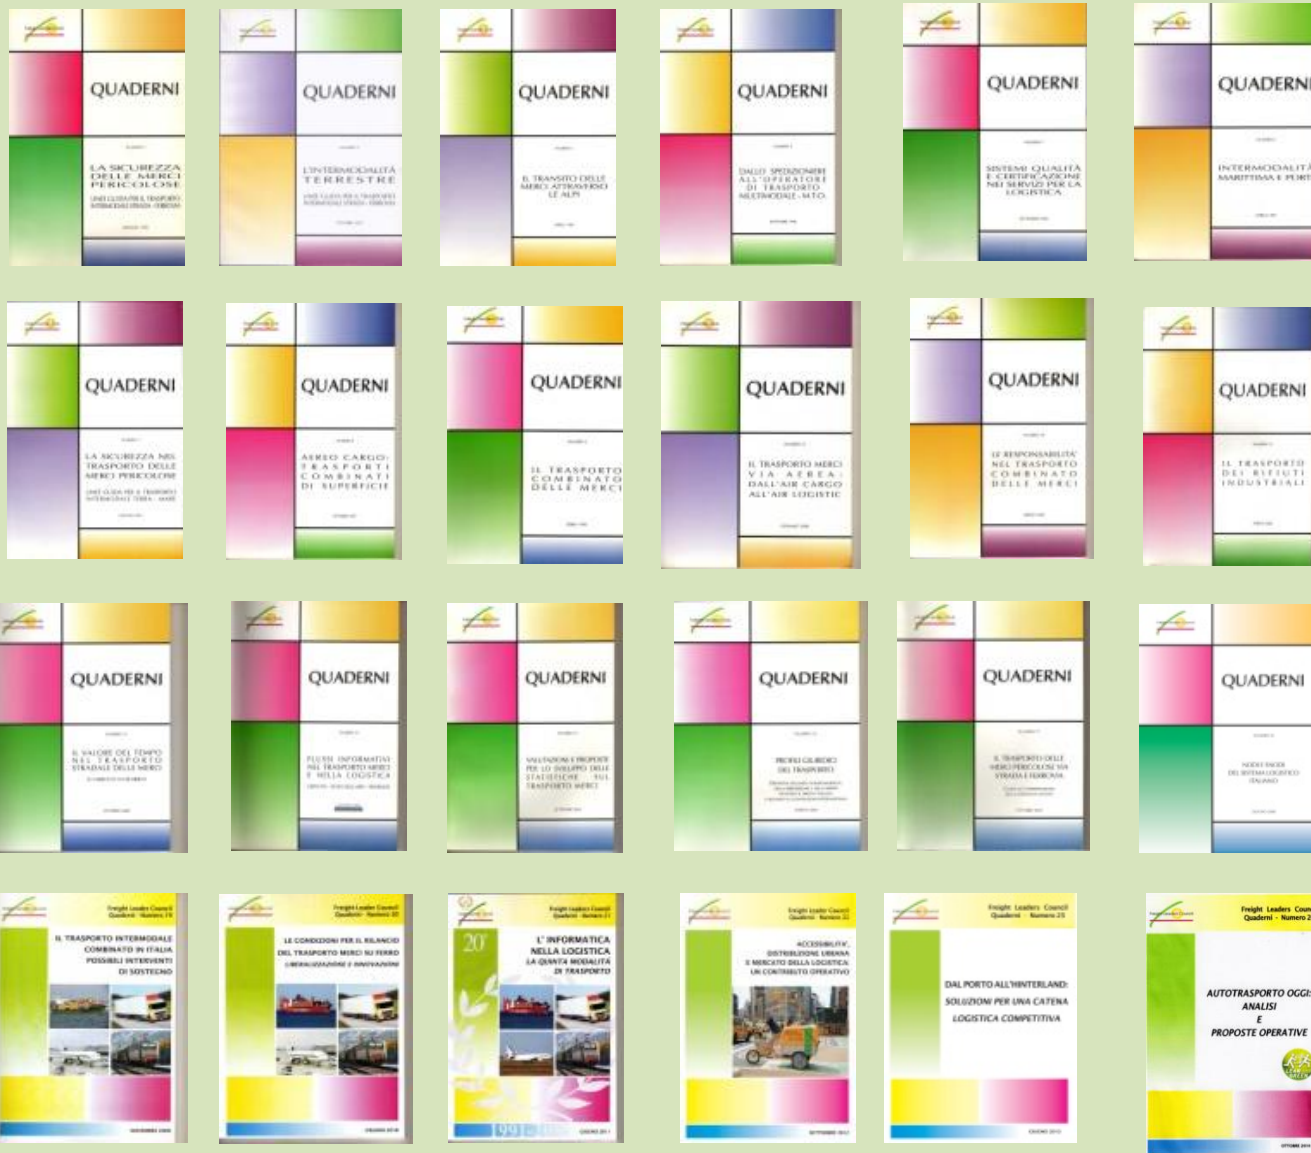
QUADERNI

LA SICUREZZA DELLE MERCI PERICOLOSE

QUADERNI

L'INTERMODALITÀ TERRESTRE

QUADERNI

IL TRANSITO DELLE MERCI ATTRAVERSO LE ALPI

QUADERNI

DALLO SPEDIZIONIERE ALL'OPERATORE DI TRASPORTO MULTIMODALE - M.T.O.

QUADERNI

SISTEMI QUALITÀ E CERTIFICAZIONE NEI SERVIZI PER LA LOGISTICA

QUADERNI

INTERMODALITÀ MARITTIMA E PORTI

QUADERNI

LA SICUREZZA NEL TRASPORTO DELLE MERCI PERICOLOSE

QUADERNI

AEREO CARGO: TRASPORTI COMBINATI DI SUPERFICIE

QUADERNI

IL TRASPORTO COMBINATO DELLE MERCI

QUADERNI

IL TRASPORTO MERCI VIA AEREA: DALL'AIR CARGO ALL'AIR LOGISTIC

QUADERNI

LE RESPONSABILITA' NEL TRASPORTO COMBINATO DELLE MERCI

QUADERNI

IL TRASPORTO DEI RIFIUTI INDUSTRIALI

QUADERNI

IL VALORE DEL TEMPO NEL TRASPORTO STRADALE DELLE MERCI

QUADERNI

FLUSSI INFORMATIVI NEL TRASPORTO MERCI E NELLA LOGISTICA

QUADERNI

VALUTAZIONI E PROPOSTE PER LO SVILUPPO DELLE STATISTICHE SUL TRASPORTO MERCI

QUADERNI

PROFILI GIURIDICI DEL TRASPORTO

QUADERNI

IL TRASPORTO DELLE MERCI PERICOLOSE VIA STRADA E FERROVIA

QUADERNI

NODI E FACCE DEL SISTEMA LOGISTICO ITALIANO

Freight Leaders Council
Quaderni - Numero 19

IL TRASPORTO INTERMODALE COMBINATO IN ITALIA POSSIBILI INTERVENTI DI SOSTEGNO

Freight Leader Council
Quaderni - Numero 20

LE CONDIZIONI PER IL RILANCIO DEL TRASPORTO MERCI SU FERRO
LIBERALIZZAZIONE E INNOVAZIONE

Freight Leader Council
Quaderni - Numero 21

20°

L' INFORMATICA NELLA LOGISTICA
LA QUINTA MODALITÀ DI TRASPORTO

Freight Leader Council
Quaderni - Numero 22

ACCESSIBILITA', DISTRIBUZIONE URBANA E MERCATO DELLA LOGISTICA: UN CONTRIBUTO OPERATIVO

SETTEMBRE 2012

Freight Leaders Council
Quaderni - Numero 23

DAL PORTO ALL'HINTERLAND: SOLUZIONI PER UNA CATENA LOGISTICA COMPETITIVA

Freight Leaders Coun
Quaderni - Numero 2

AUTOTRASPORTO OGGI: ANALISI E PROPOSTE OPERATIVE